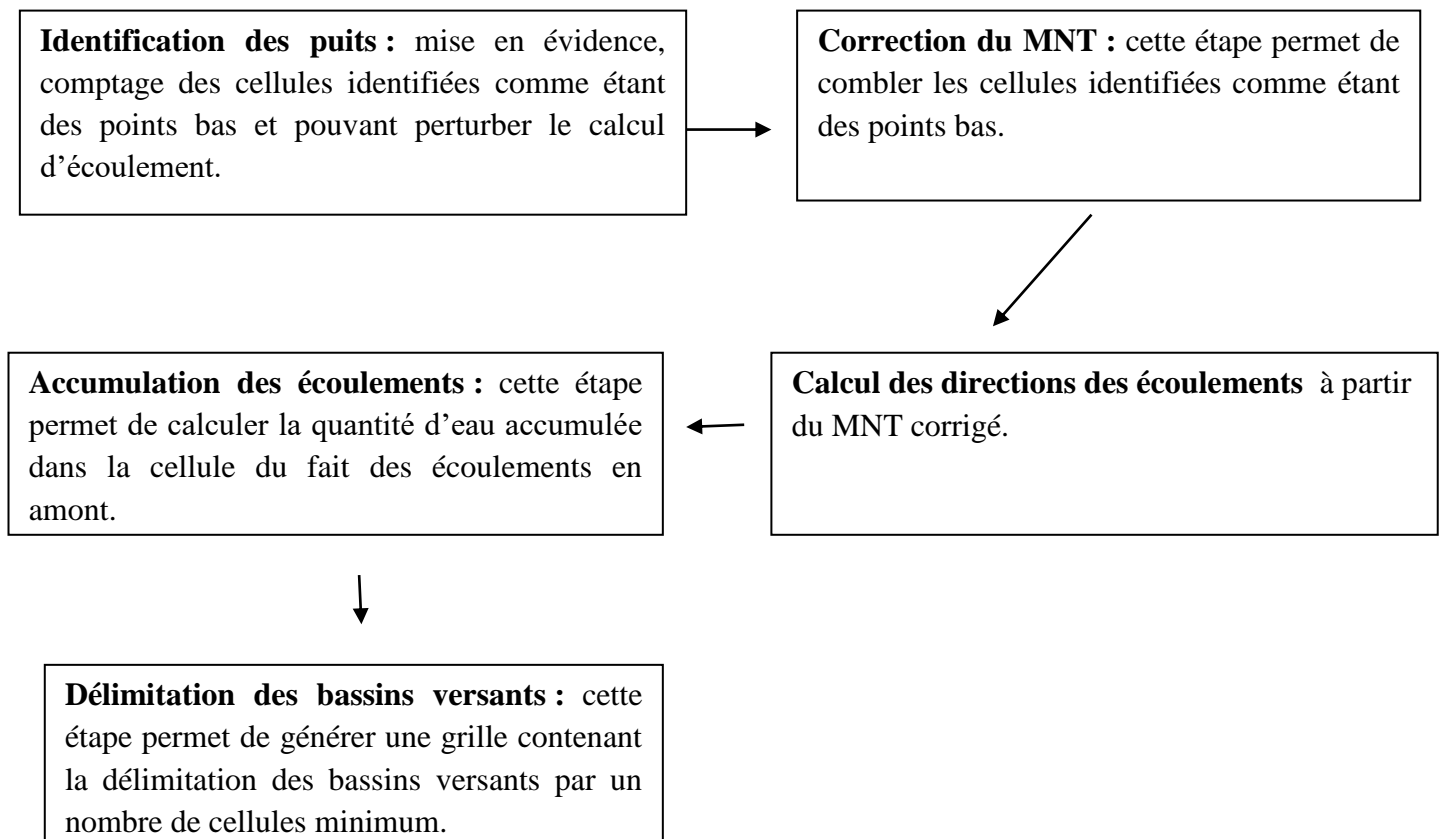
**Identification des puits :** mise en évidence, comptage des cellules identifiées comme étant des points bas et pouvant perturber le calcul d'écoulement.

**Correction du MNT :** cette étape permet de combler les cellules identifiées comme étant des points bas.

**Calcul des directions des écoulements** à partir du MNT corrigé.

**Accumulation des écoulements :** cette étape permet de calculer la quantité d'eau accumulée dans la cellule du fait des écoulements en amont.

**Délimitation des bassins versants :** cette étape permet de générer une grille contenant la délimitation des bassins versants par un nombre de cellules minimum.